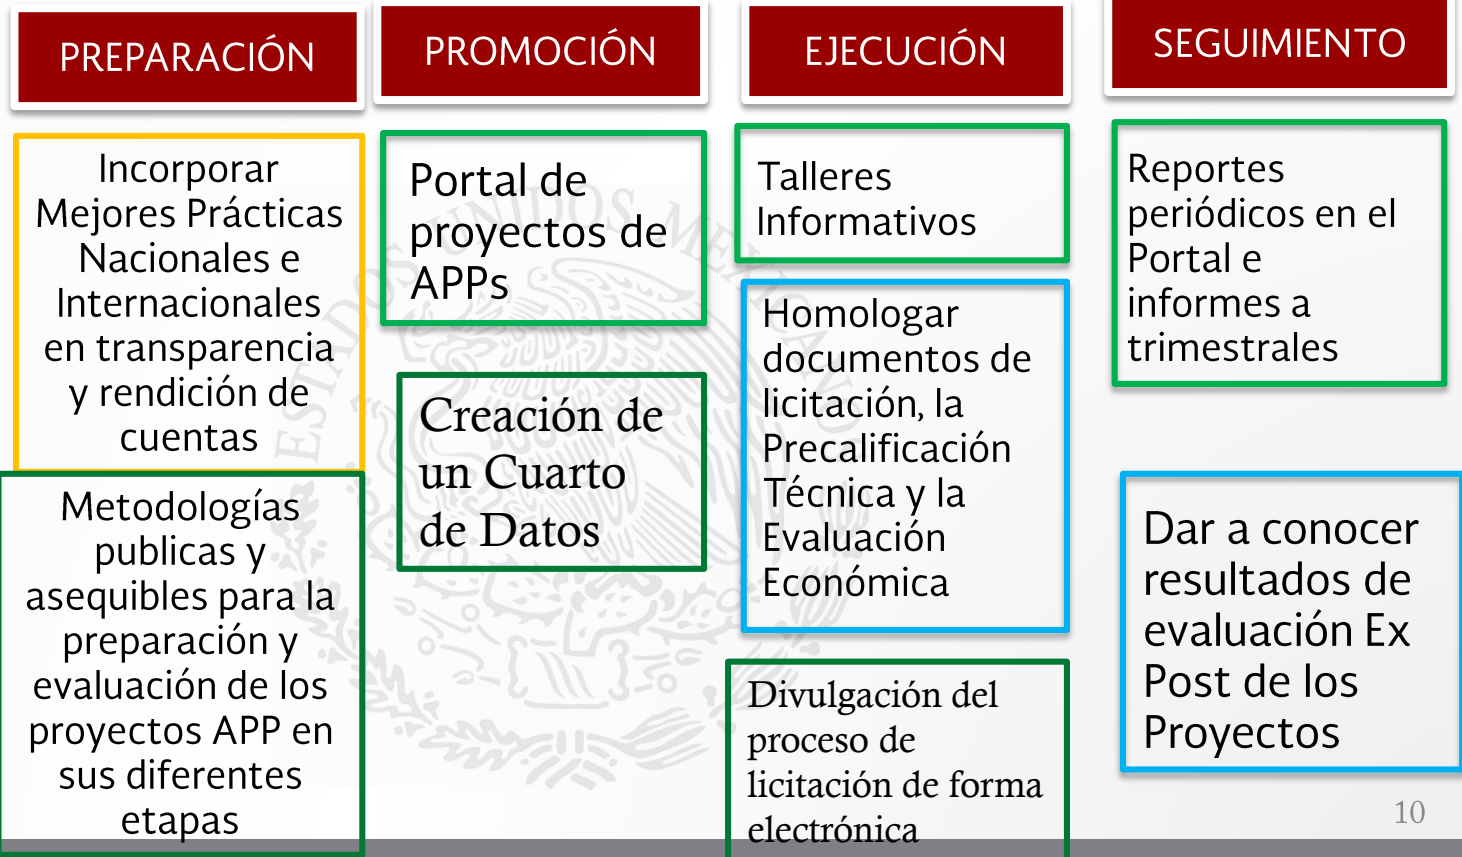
PREPARACIÓN

Incorporar Mejores Prácticas Nacionales e Internacionales en transparencia y rendición de cuentas

Metodologías publicas y asequibles para la preparación y evaluación de los proyectos APP en sus diferentes etapas

PROMOCIÓN

Portal de proyectos de APPs

Creación de un Cuarto de Datos

EJECUCIÓN

Talleres Informativos

Homologar documentos de licitación, la Precalificación Técnica y la Evaluación Económica

Divulgación del proceso de licitación de forma electrónica

SEGUIMIENTO

Reportes periódicos en el Portal e informes a trimestrales

Dar a conocer resultados de evaluación Ex Post de los Proyectos

10